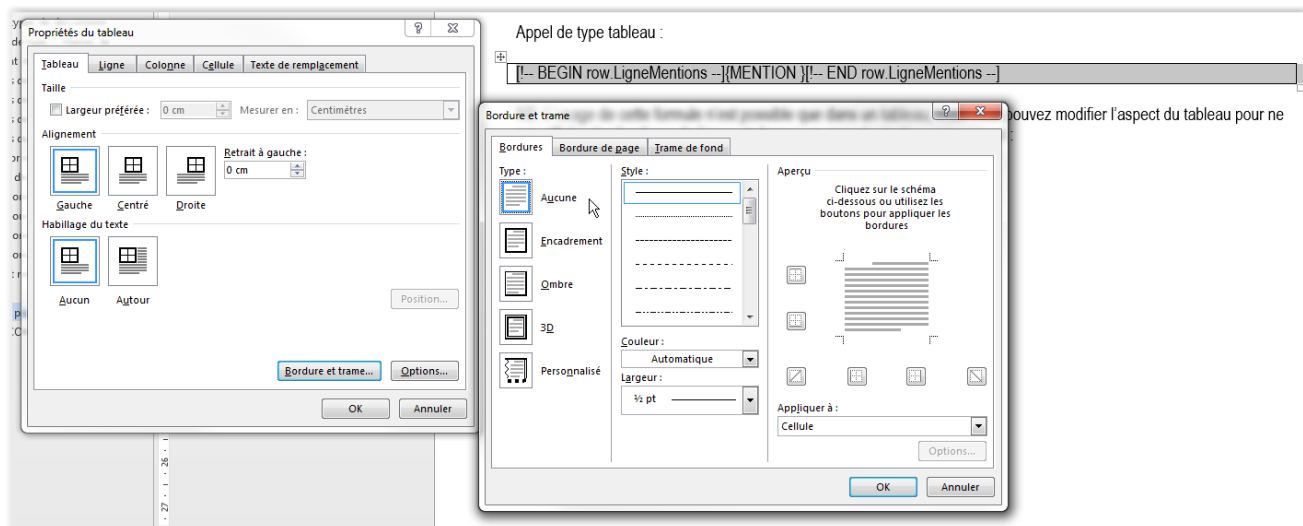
Propriétés du tableau

?

Tableau | Ligne | Colonne | Cellule | Texte de remplacement

Taille

Largeur préférée : 0 cm Mesurer en : Centimètres

Alignement

Gauche Centré Droite

Retrait à gauche :

0 cm

Habillage du texte

Aucun Autour

Position...

Bordure et trame... Options...

OK Annuler

Appel de type tableau :

[!-- BEGIN row.LigneMentions --]{MENTION }[!-- END row.LigneMentions --]

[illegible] pouvez modifier l'aspect du tableau pour ne

Bordure et trame

?

Bordures | Bordure de page | Trame de fond

Type :

Aucune

Encadrement

Ombre

3D

Personnalisé

Style :

Couleur :

Automatique

Largeur :

½ pt

Aperçu

Cliquez sur le schéma ci-dessous ou utilisez les boutons pour appliquer les bordures

Appliquer à :

Cellule

Options...

OK Annuler

26

27